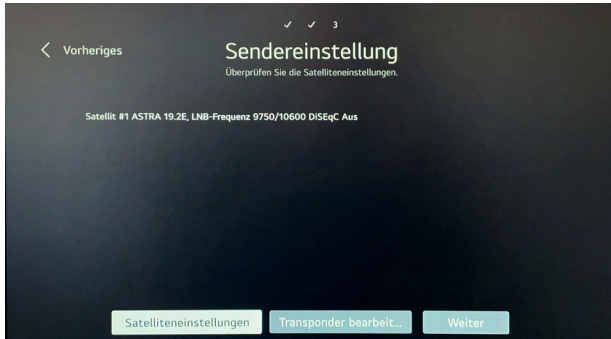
✓ ✓ 3

Vorheriges

Sendereinstellung

Überprüfen Sie die Satelliteneinstellungen.

Satellit #1 ASTRA 19.2E, LNB-Frequenz 9750/10600 DiSEqC Aus

Satelliteneinstellungen

Transponder bearbeit...

Weiter